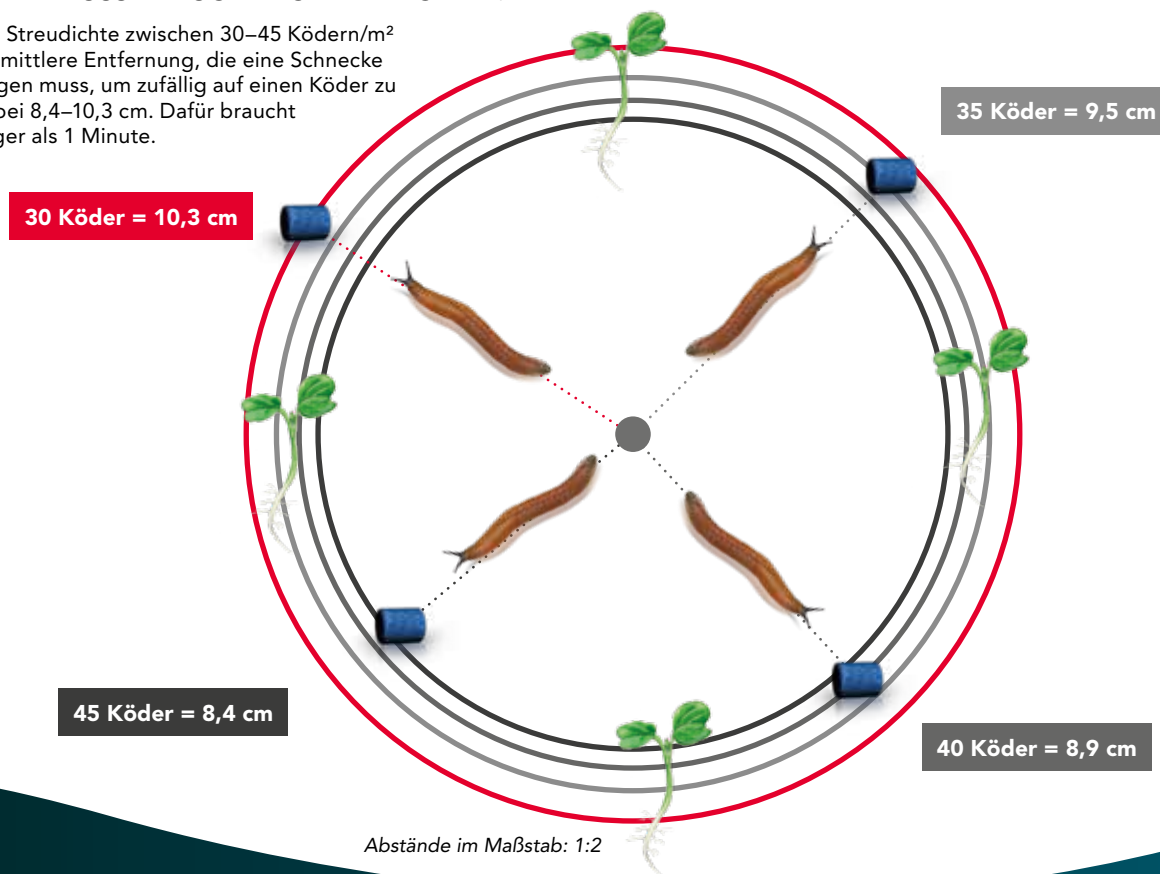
Streudichte zwischen 30–45 Ködern/m² mittlere Entfernung, die eine Schnecke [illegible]gen muss, um zufällig auf einen Köder zu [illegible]bei 8,4–10,3 cm. Dafür braucht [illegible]ger als 1 Minute.

35 Köder = 9,5 cm

30 Köder = 10,3 cm

45 Köder = 8,4 cm

40 Köder = 8,9 cm

Abstände im Maßstab: 1:2